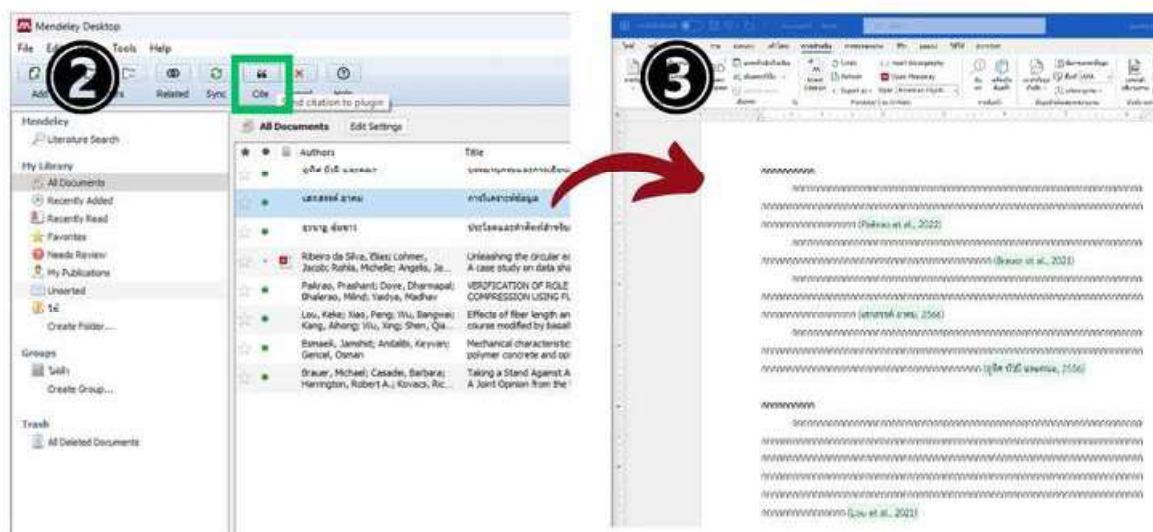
Mendeley Desktop

File Ed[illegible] Tools Help

2

Add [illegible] Related Sync Cite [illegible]

Send citation to plugin

Mendeley
Literature Search

My Library
All Documents
Recently Added
Recently Read
Favorites
Needs Review
My Publications
Unsorted
ไผ่
Create Folder...

Groups
ไผ่เก่า
Create Group...

Trash
All Deleted Documents

All Documents Edit Settings

| Authors | Title |
|---|---|
| ยุทิต บัวดี และคณะ | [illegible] |
| เสาวลักษณ์ อาดม | การวิเคราะห์ข้อมูล |
| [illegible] | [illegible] |
| Ribeiro da Silva, Elias; Lohmer, Jacob; Rohla, Michelle; Angelis, Je... | Unleashing the circular ec... A case study on data sha... |
| Pakrao, Prashant; Doye, Dharmapal; Bhalerao, Milind; Vaidya, Madhav | VERIFICATION OF ROLE... COMPRESSION USING FL... |
| Lou, Keke; Xiao, Peng; Wu, Bangwei; Kang, Aihong; Wu, Xing; Shen, Qia... | Effects of fiber length an... course modified by basal... |
| Esmaeili, Jamshid; Andalibi, Keyvan; Gencel, Osman | Mechanical characteristic... polymer concrete and opt... |
| Brauer, Michael; Casadei, Barbara; Harrington, Robert A.; Kovacs, Ric... | Taking a Stand Against A... A Joint Opinion from the ... |

3

(Pakrao et al., 2022)

(Brauer et al., 2021)

(เสาวลักษณ์ อาดม, 2566)

(ยุทิต บัวดี และคณะ, 2556)

(Lou et al., 2021)